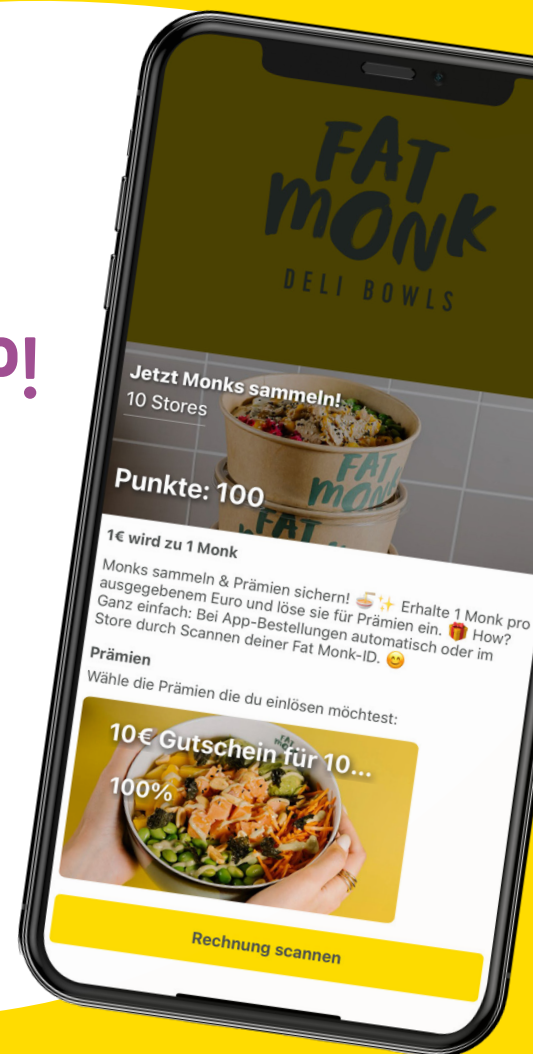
p!

FAT MONK
DELI BOWLS

Jetzt Monks sammeln!
10 Stores

Punkte: 100

FAT MONK

1€ wird zu 1 Monk

Monks sammeln & Prämien sichern! 🍜✨ Erhalte 1 Monk pro ausgegebenem Euro und löse sie für Prämien ein. 🎁 How? Ganz einfach: Bei App-Bestellungen automatisch oder im Store durch Scannen deiner Fat Monk-ID. 😊

Prämien

Wähle die Prämien die du einlösen möchtest:

10€ Gutschein für 10...
100%

Rechnung scannen